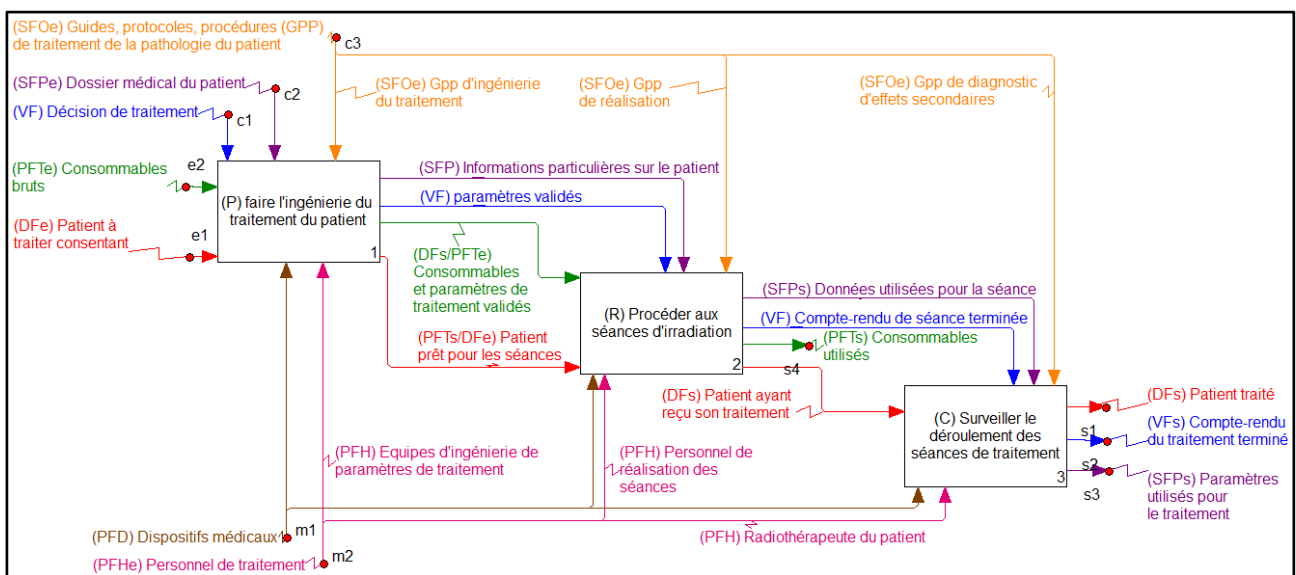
(SFOe) Guides, protocoles, procédures (GPP) de traitement de la pathologie du patient

c3

(SFPe) Dossier médical du patient

c2

(VF) Décision de traitement

c1

(SFOe) Gpp d'ingénierie du traitement

(SFOe) Gpp de réalisation

(SFOe) Gpp de diagnostic d'effets secondaires

(PFTe) Consommables bruts

e2

(DFe) Patient à traiter consentant

e1

(P) faire l'ingénierie du traitement du patient

1

(SFP) Informations particulières sur le patient

(VF) paramètres validés

(DFs/PFTe) Consommables et paramètres de traitement validés

(PFTs/DFe) Patient prêt pour les séances

(R) Procéder aux séances d'irradiation

2

(SFPs) Données utilisées pour la séance

(VF) Compte-rendu de séance terminée

(PFTs) Consommables utilisés

s4

(DFs) Patient ayant reçu son traitement

(C) Surveiller le déroulement des séances de traitement

3

(DFs) Patient traité

s1

(VFs) Compte-rendu du traitement terminé

s2

(SFPs) Paramètres utilisés pour le traitement

s3

(PFH) Equipes d'ingénierie de paramètres de traitement

(PFH) Personnel de réalisation des séances

(PFD) Dispositifs médicaux

m1

(PFH) Radiothérapeute du patient

(PFHe) Personnel de traitement

m2